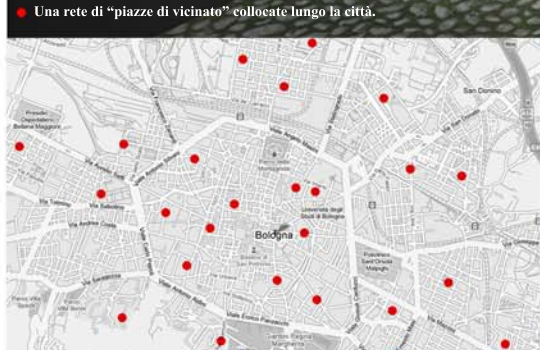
Una rete di "piazze di vicinato" collocate lungo la città.

San Donino

Bologna

Via Saragozza

Università degli Studi di Bologna

Viale Ercole Pasquali

Via Sabotino

Via Andrea Costa

Via Irnerio

Via San Donato

Viale Angelo Masini

Via Emilia Ponente

Viale Aldini

Via Murri

Parco Villa Ghigi

Policlinico Sant'Orsola Malpighi

Ospedale Bellaria Maggiore

Via Massarenti

Parco della Montagnola

Giardini Margherita

Via del Pratello

Via Guglielmo Marconi

Via Castiglione

Via Santo Stefano

Via Toscana

Via Mazzini

Via Saffi

Via Indipendenza

Via Stalingrado

Via Zanardi

Via Bellaria

Via Vasco de Gama

Via Gandusio

Via Mattei